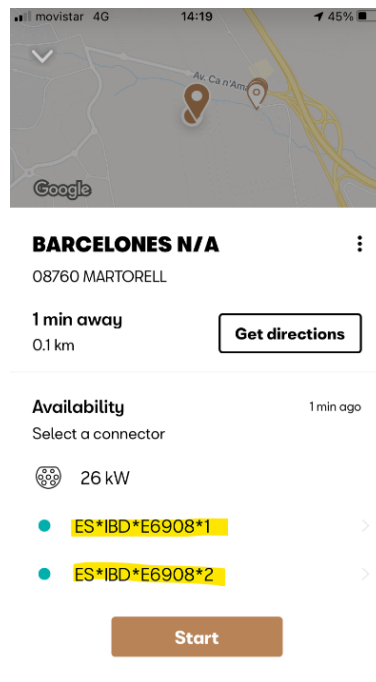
movistar 4G 14:19 45%

Av. Ca n'Am

Google

BARCELONES N/A

08760 MARTORELL

1 min away
0.1 km

Get directions

Availability
1 min ago

Select a connector

26 kW

ES*IBD*E6908*1

ES*IBD*E6908*2

Start